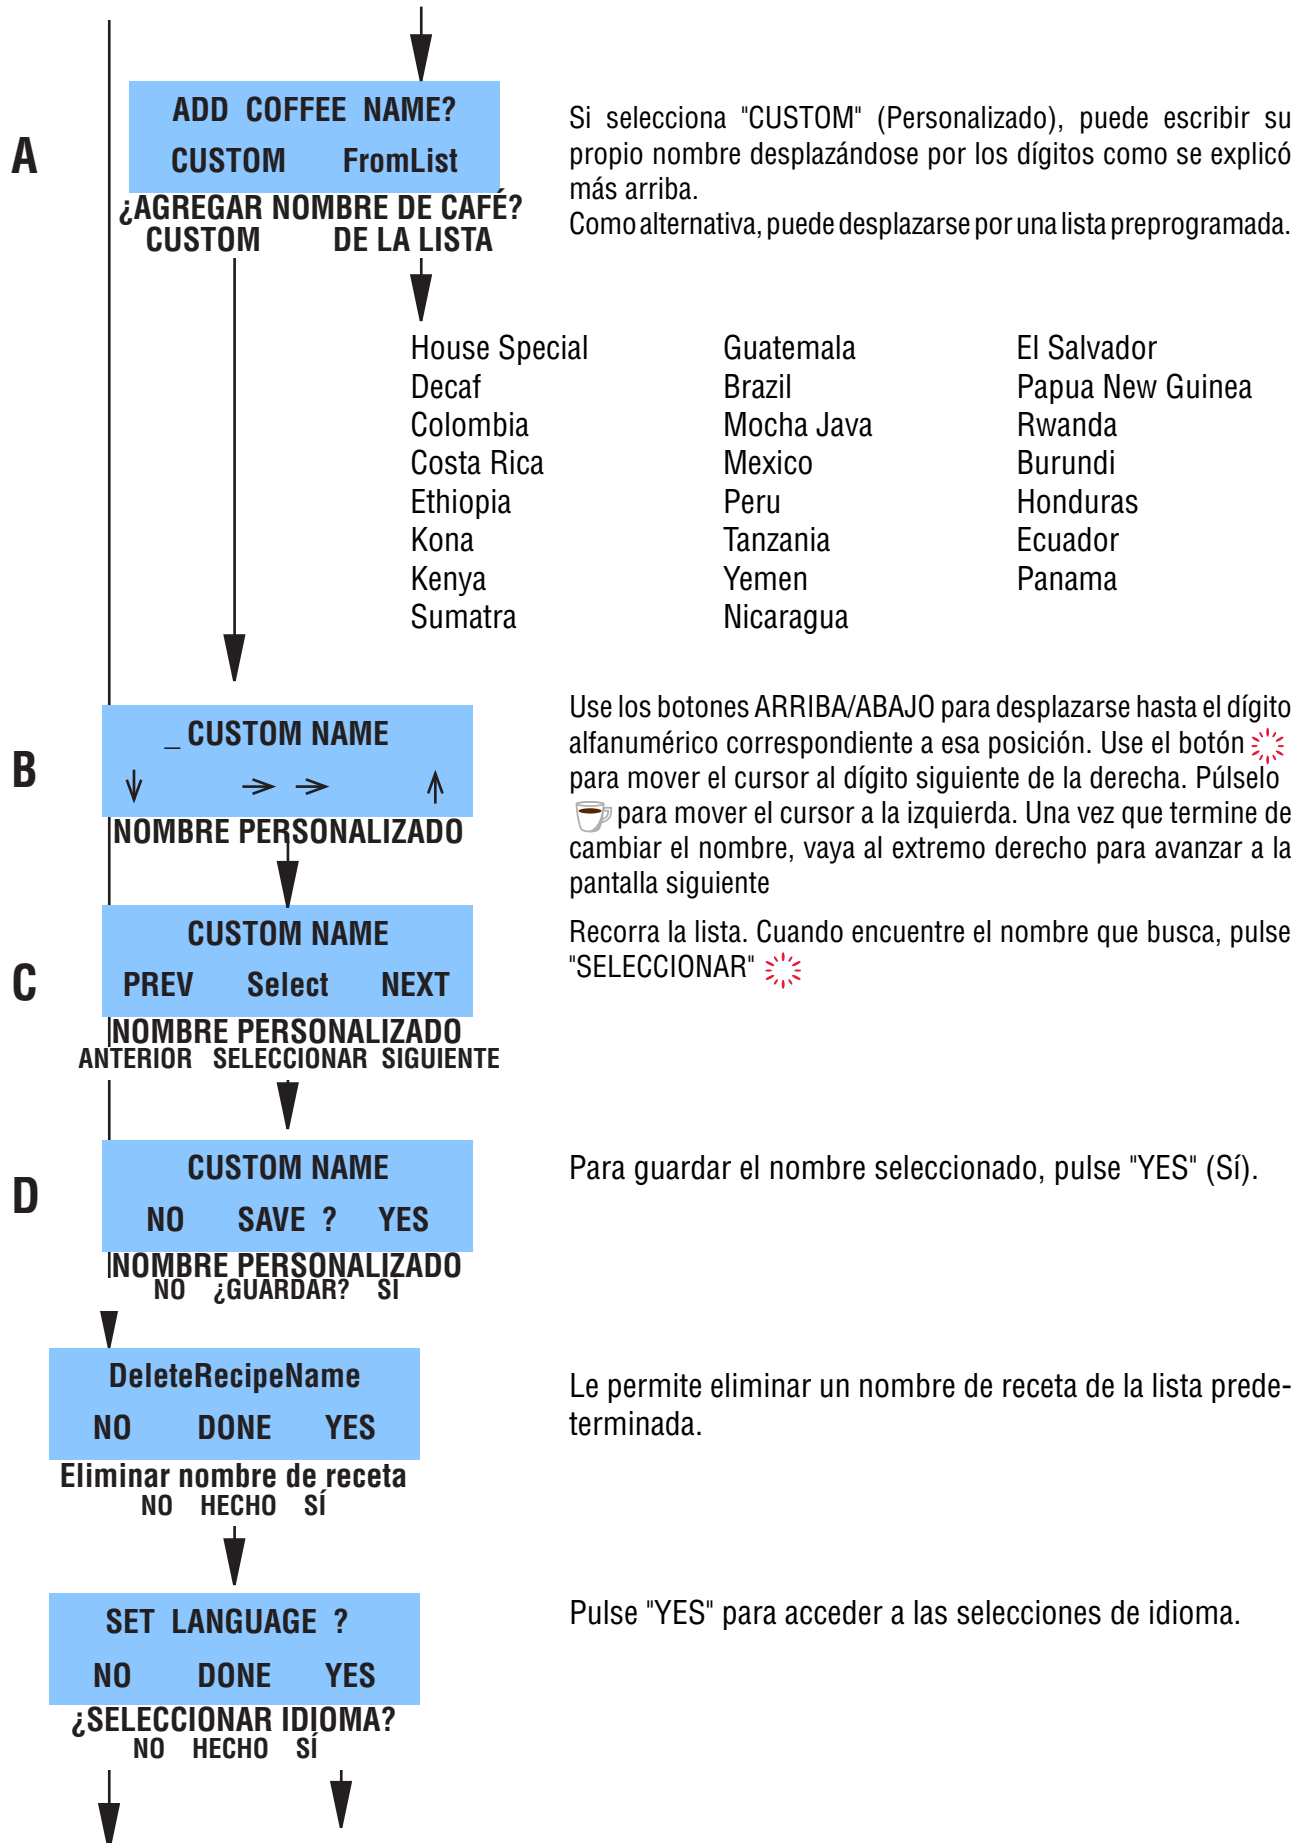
A

ADD COFFEE NAME?
CUSTOM FromList
¿AGREGAR NOMBRE DE CAFÉ?
CUSTOM DE LA LISTA

Si selecciona "CUSTOM" (Personalizado), puede escribir su propio nombre desplazándose por los dígitos como se explicó más arriba.
Como alternativa, puede desplazarse por una lista preprogramada.

House Special
Decaf
Colombia
Costa Rica
Ethiopia
Kona
Kenya
Sumatra

Guatemala
Brazil
Mocha Java
Mexico
Peru
Tanzania
Yemen
Nicaragua

El Salvador
Papua New Guinea
Rwanda
Burundi
Honduras
Ecuador
Panama

B

_ CUSTOM NAME
↓ → → ↑
NOMBRE PERSONALIZADO

Use los botones ARRIBA/ABAJO para desplazarse hasta el dígito alfanumérico correspondiente a esa posición. Use el botón para mover el cursor al dígito siguiente de la derecha. Púlselo para mover el cursor a la izquierda. Una vez que termine de cambiar el nombre, vaya al extremo derecho para avanzar a la pantalla siguiente

C

CUSTOM NAME
PREV Select NEXT
NOMBRE PERSONALIZADO
ANTERIOR SELECCIONAR SIGUIENTE

Recorra la lista. Cuando encuentre el nombre que busca, pulse "SELECCIONAR"

D

CUSTOM NAME
NO SAVE ? YES
NOMBRE PERSONALIZADO
NO ¿GUARDAR? SI

Para guardar el nombre seleccionado, pulse "YES" (Sí).

DeleteRecipeName
NO DONE YES
Eliminar nombre de receta
NO HECHO SÍ

Le permite eliminar un nombre de receta de la lista predeterminada.

SET LANGUAGE ?
NO DONE YES
¿SELECCIONAR IDIOMA?
NO HECHO SÍ

Pulse "YES" para acceder a las selecciones de idioma.